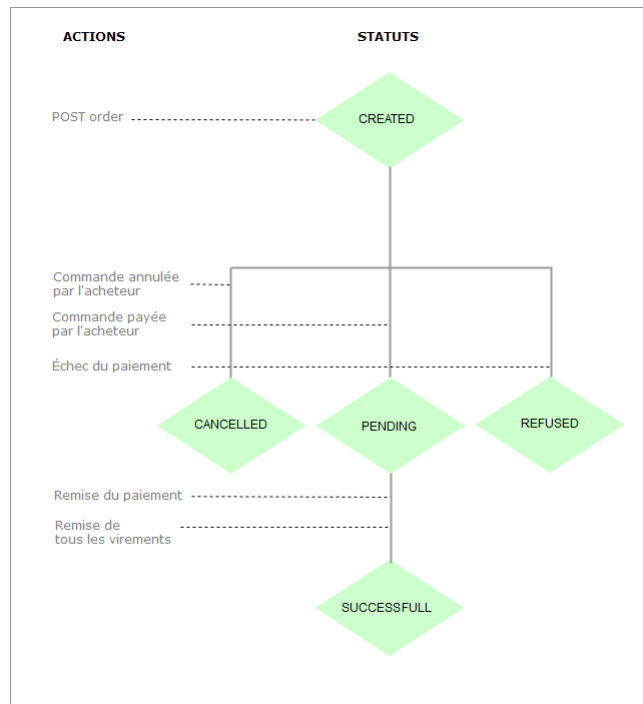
ACTIONS

STATUTS

POST order

CREATED

Commande annulée par l'acheteur

Commande payée par l'acheteur

Échec du paiement

CANCELLED

PENDING

REFUSED

Remise du paiement

Remise de tous les virements

SUCCESSFULL